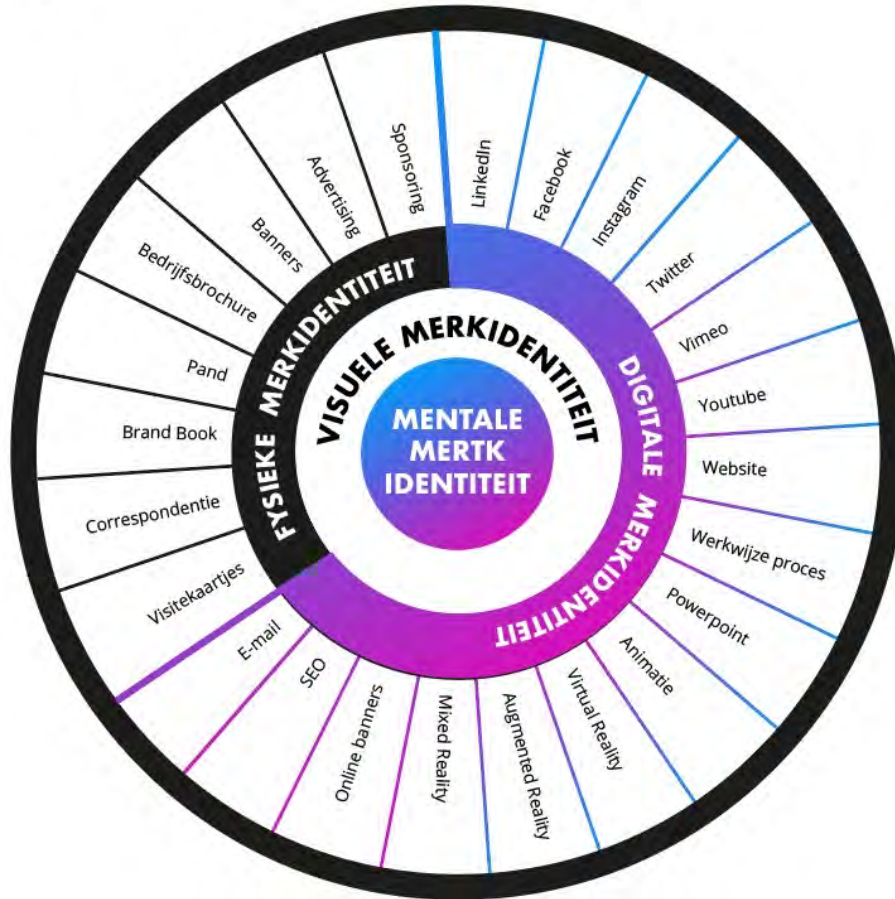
MENTALE MERTK IDENTITEIT

VISUELE MERKIDENTITEIT

FYSIEKE MERKIDENTITEIT

DIGITALE MERKIDENTITEIT

Sponsoring
Advertising
Banners
Bedrijfsbrochure
Pand
Brand Book
Correspondentie
Visitekaartjes

LinkedIn
Facebook
Instagram
Twitter
Vimeo
Youtube
Website
Werkwijze proces
Powerpoint
Animatie
Virtual Reality
Augmented Reality
Mixed Reality
Online banners
SEO
E-mail